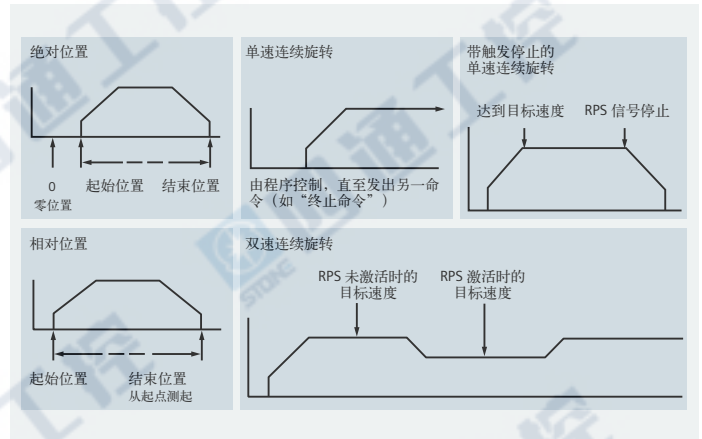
绝对位置

0
零位置

起始位置

结束位置

单速连续旋转

由程序控制，直至发出另一命令（如“终止命令”）

带触发停止的单速连续旋转

达到目标速度

RPS 信号停止

相对位置

起始位置

结束位置
从起点测起

双速连续旋转

RPS 未激活时的目标速度

RPS 激活时的目标速度